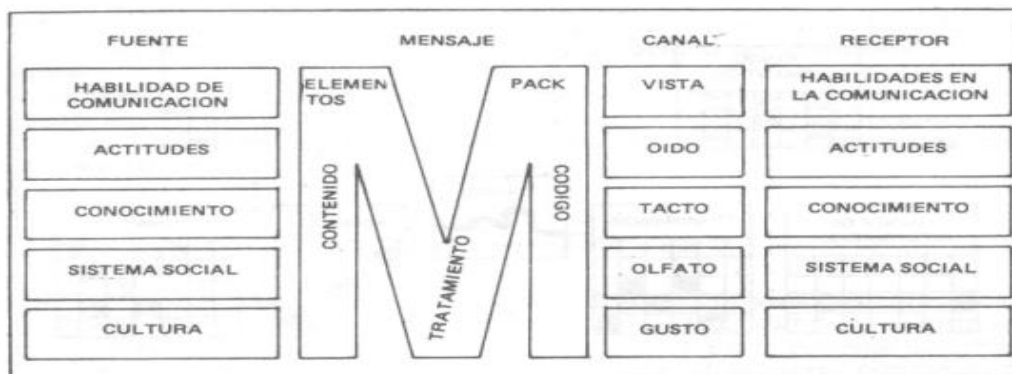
| FUENTE | MENSAJE | CANAL | RECEPTOR |
|---|---|---|---|
| HABILIDAD DE COMUNICACION | ELEMENTOS PACK | VISTA | HABILIDADES EN LA COMUNICACION |
| ACTITUDES | CONTENIDO CODIGO | OIDO | ACTITUDES |
| CONOCIMIENTO | TRATAMIENTO | TACTO | CONOCIMIENTO |
| SISTEMA SOCIAL | | OLFATO | SISTEMA SOCIAL |
| CULTURA | | GUSTO | CULTURA |